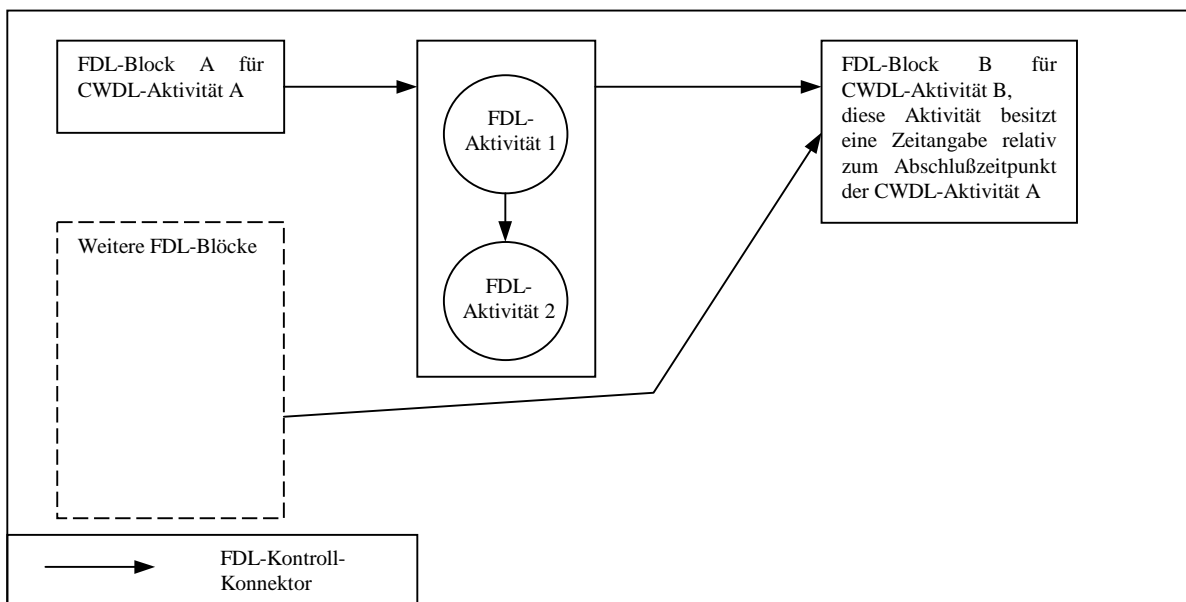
FDL-Block A für CWDL-Aktivität A

FDL-Aktivität 1

FDL-Aktivität 2

FDL-Block B für CWDL-Aktivität B, diese Aktivität besitzt eine Zeitangabe relativ zum Abschlußzeitpunkt der CWDL-Aktivität A

Weitere FDL-Blöcke

FDL-Kontroll-Konnektor